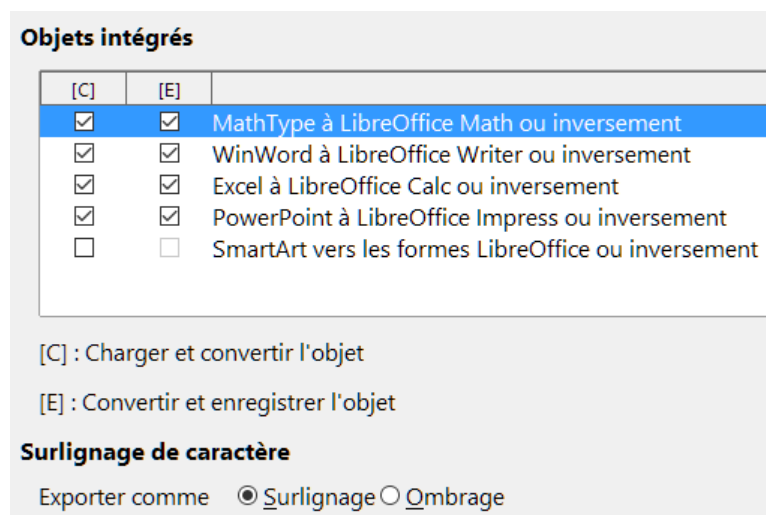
Objets intégrés

| [C] | [E] | |
|---|---|---|
| ☑ | ☑ | MathType à LibreOffice Math ou inversement |
| ☑ | ☑ | WinWord à LibreOffice Writer ou inversement |
| ☑ | ☑ | Excel à LibreOffice Calc ou inversement |
| ☑ | ☑ | PowerPoint à LibreOffice Impress ou inversement |
| ☐ | ☐ | SmartArt vers les formes LibreOffice ou inversement |

[C] : Charger et convertir l'objet

[E] : Convertir et enregistrer l'objet

Surlignage de caractère

Exporter comme ◉ Surlignage ○ Ombrage